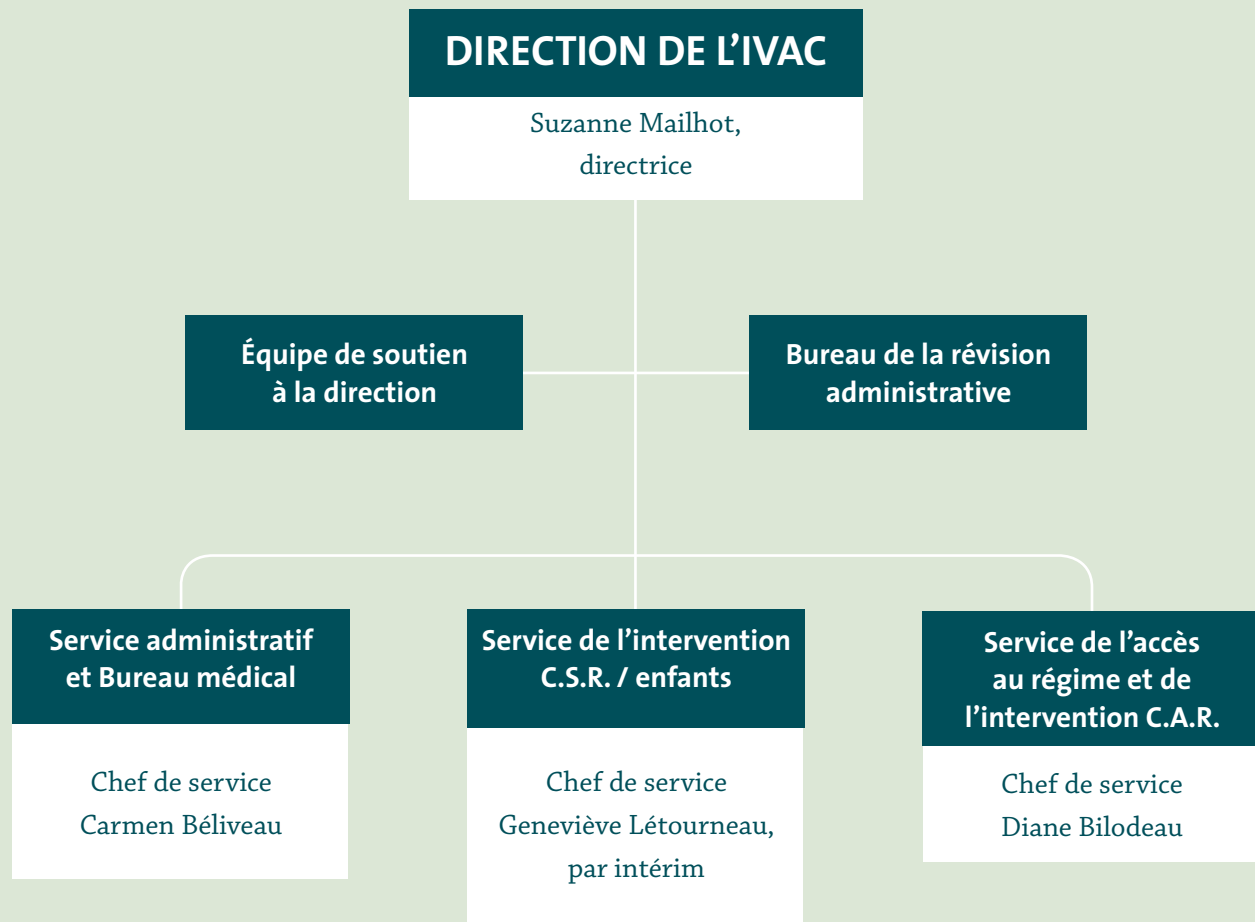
DIRECTION DE L'IVAC

Suzanne Mailhot, directrice

Équipe de soutien à la direction

Bureau de la révision administrative

Service administratif et Bureau médical

Chef de service
Carmen Béliveau

Service de l'intervention C.S.R. / enfants

Chef de service
Geneviève Létourneau, par intérim

Service de l'accès au régime et de l'intervention C.A.R.

Chef de service
Diane Bilodeau